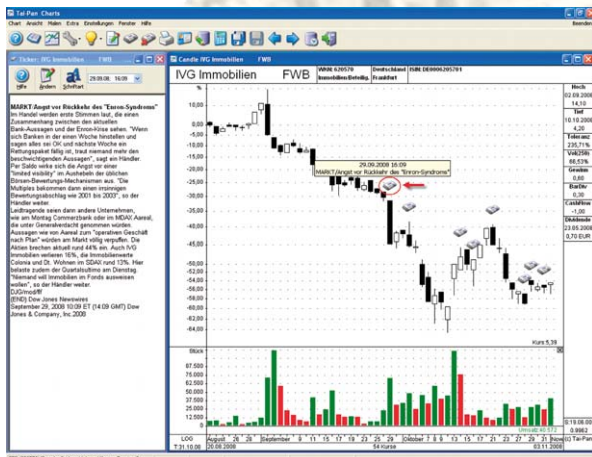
Tai-Pan Charts
Chart Ansicht Malen Extra Einstellungen Fenster Hilfe
Beenden

Ticker: IVG Immobilien FWB
Hilfe Ändern Schriftart 29.09.08 16:09

MARKT/Angst vor Rückkehr des "Enron-Syndroms"
Im Handel werden erste Stimmen laut, die einen Zusammenhang zwischen den aktuellen Bank-Aussagen und der Enron-Krise sehen. "Wenn sich Banken in der einen Woche hinstellen und sagen alles sei OK und nächste Woche ein Rettungspaket fällig ist, traut niemand mehr den beschwichtigenden Aussagen", sagt ein Händler. Per Saldo wirke sich die Angst vor einer "limited visibility" im Ausheblen der üblichen Börsen-Bewertungs-Mechanismen aus. "Die Multiples bekommen dann einen irrsinnigen Bewertungsabschlag wie 2001 bis 2003", so der Händler weiter.
Leidtragende seien dann andere Unternehmen, wie am Montag Commerzbank oder im MDAX Aareal, die unter Generalverdacht genommen würden. Aussagen wie von Aareal zum "operativen Geschäft nach Plan" würden am Markt völlig verpuffen. Die Aktien brechen aktuell rund 44% ein. Auch IVG Immobilien verlieren 16%, die Immobilienwerte Colonia und Dt. Wohnen im SDAX rund 13%. Hier belaste zudem der Quartalsultimo am Dienstag. "Niemand will Immobilien im Fonds ausweisen wollen", so der Händler weiter.
DJG/mod/flf
(END) Dow Jones Newswires
September 29, 2008 10:09 ET (14:09 GMT) Dow Jones & Company, Inc.2008

Candle IVG Immobilien FWB
IVG Immobilien FWB WKN: 620570 Deutschland ISIN: DE0006205701 Immobilien Beteilig. Frankfurt

%
29.09.2008 16:09
MARKT/Angst vor Rückkehr des "Enron-Syndroms"
-5,00 -10,00 -15,00 -20,00 -25,00 -30,00 -35,00 -40,00 -45,00 -50,00 -55,00 -60,00 -65,00
Kurs 5,39
Stück
67.500 60.000 52.500 45.000 37.500 30.000 22.500 15.000 7.500
Umsatz 40.572
LOG August 26 28 September 9 11 15 17 19 23 25 29 Oktober 7 9 13 15 17 21 23 27 29 November
7:31.10.08 20.08.2008 54 Kurse 03.11.2008

Hoch 02.09.2008 14,10
Tief 10.10.2008 4,20
Toleranz 235,71%
Volt250t 66,53%
Gewinn 0,60
BarDiv 0,30
CashFlow -1,00
Dividende 23.05.2008 0,70 EUR
9:19.08.08 0,9862
10 Tai-Pan